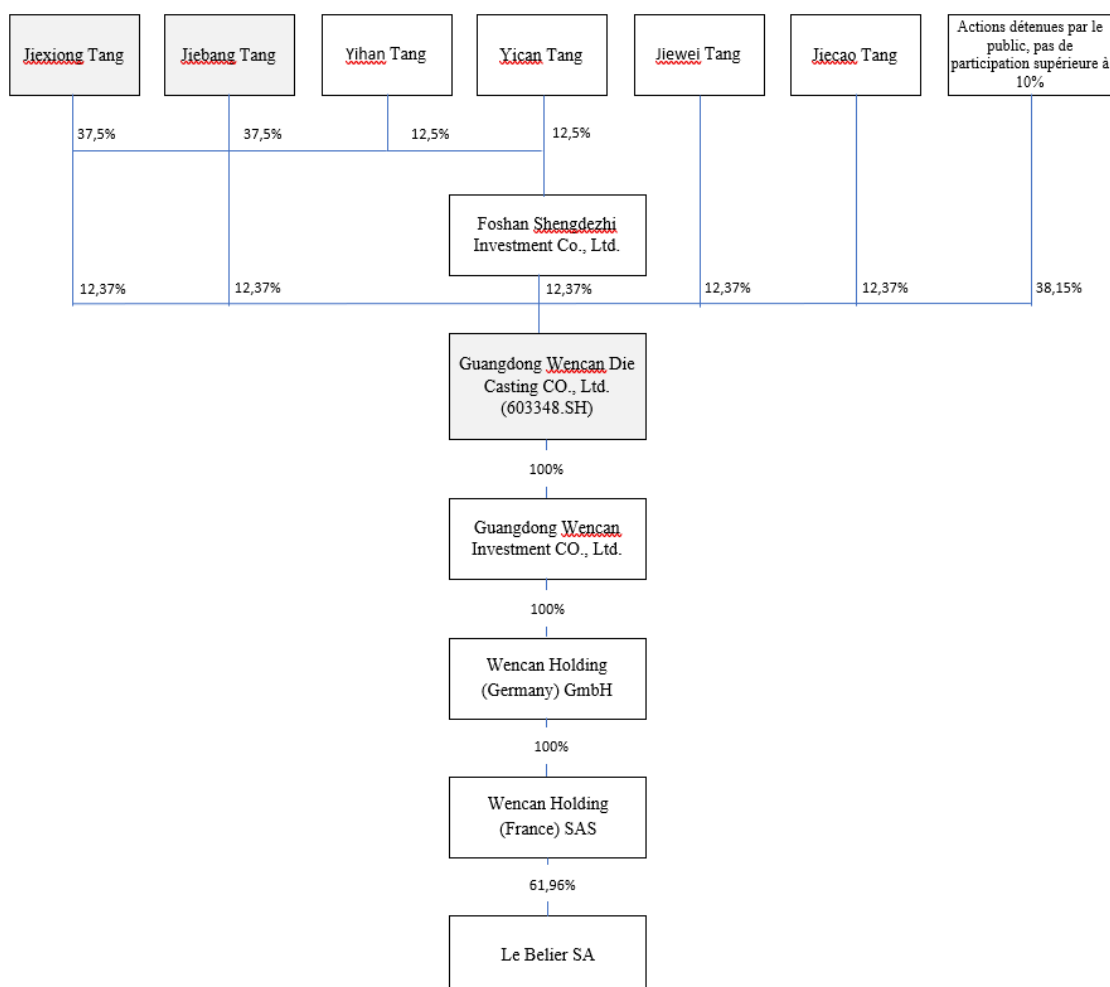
Jiexiong Tang

Jiebang Tang

Yihan Tang

Yican Tang

Jiewei Tang

Jiecao Tang

Actions détenues par le public, pas de participation supérieure à 10%

37,5%

37,5%

12,5%

12,5%

Foshan Shengdezhi Investment Co., Ltd.

12,37%

12,37%

12,37%

12,37%

12,37%

38,15%

Guangdong Wencan Die Casting CO., Ltd. (603348.SH)

100%

Guangdong Wencan Investment CO., Ltd.

100%

Wencan Holding (Germany) GmbH

100%

Wencan Holding (France) SAS

61,96%

Le Belier SA